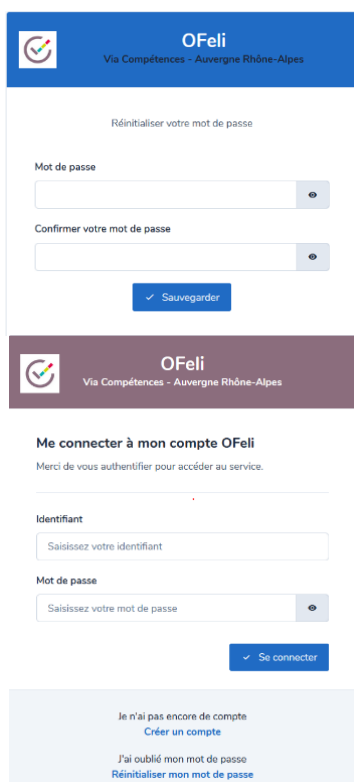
OFeli
Via Compétences - Auvergne Rhône-Alpes

Réinitialiser votre mot de passe

Mot de passe

Confirmer votre mot de passe

Sauvegarder

OFeli
Via Compétences - Auvergne Rhône-Alpes

Me connecter à mon compte OFeli

Merci de vous authentifier pour accéder au service.

Identifiant

Saisissez votre identifiant

Mot de passe

Saisissez votre mot de passe

Se connecter

Je n'ai pas encore de compte
Créer un compte

J'ai oublié mon mot de passe
Réinitialiser mon mot de passe